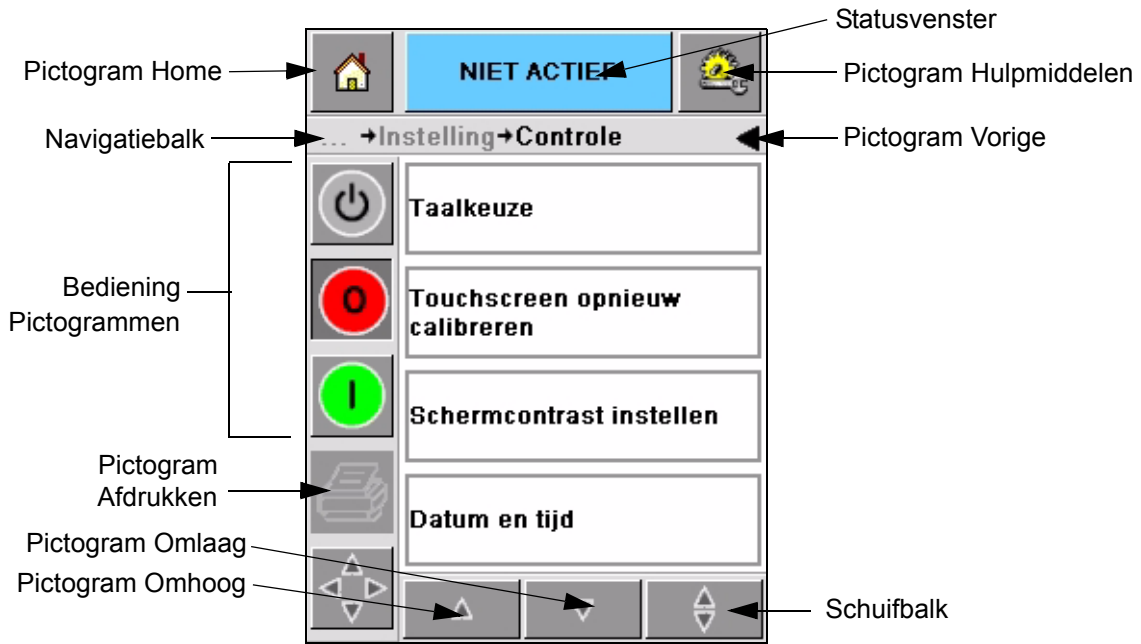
Statusvenster

Pictogram Home

NIET ACTIEF

Pictogram Hulpmiddelen

Navigatiebalk

... →Instelling→Controle

Pictogram Vorige

Taalkeuze

Bediening Pictogrammen

O

Touchscreen opnieuw calibreren

I

Schermcontrast instellen

Pictogram Afdrukken

Datum en tijd

Pictogram Omlaag

Pictogram Omhoog

Schuifbalk